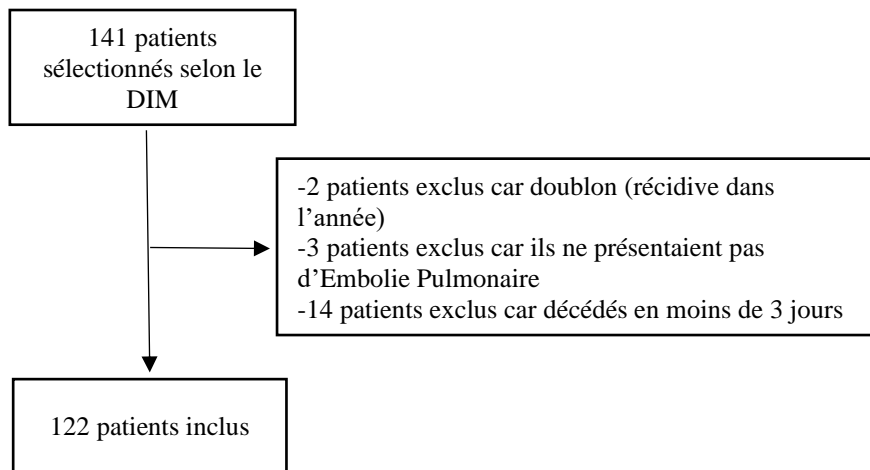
141 patients sélectionnés selon le DIM

-2 patients exclus car doublon (récidive dans l'année)
-3 patients exclus car ils ne présentaient pas d'Embolie Pulmonaire
-14 patients exclus car décédés en moins de 3 jours

122 patients inclus